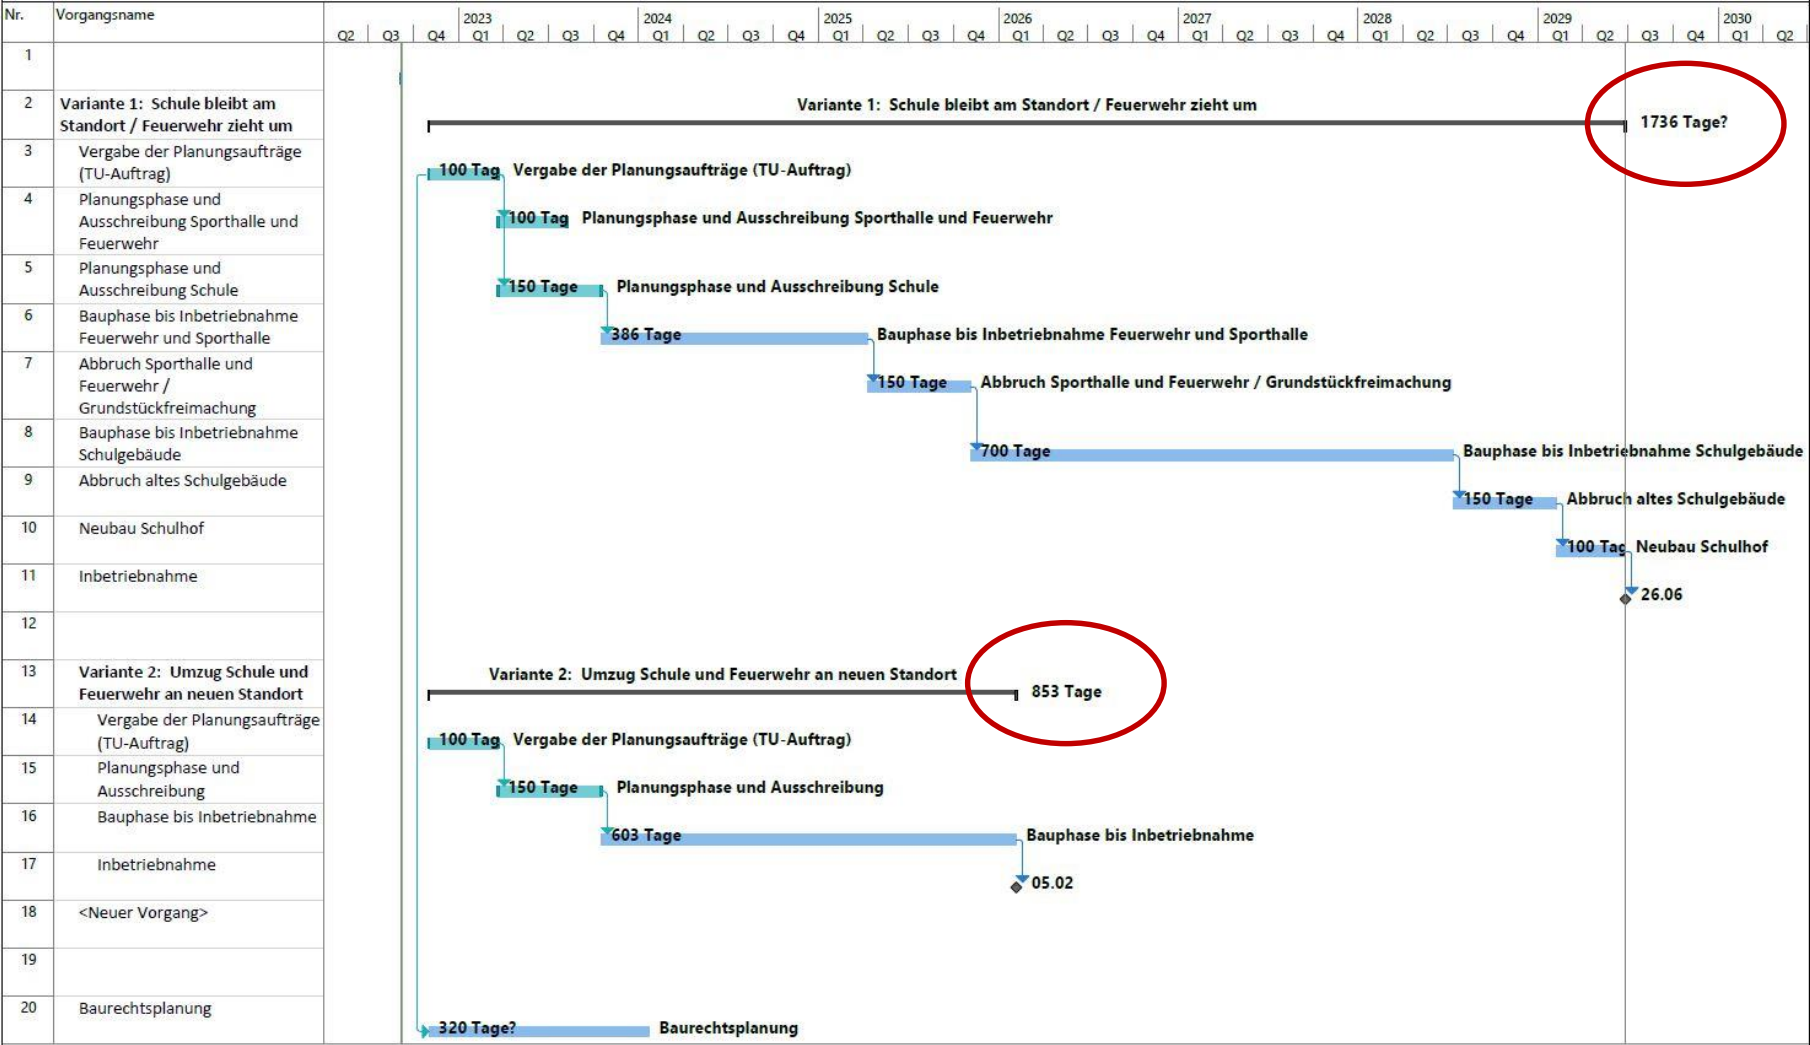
| Nr. | Vorgangsname |
|---|---|
| 1 | |
| 2 | Variante 1: Schule bleibt am Standort / Feuerwehr zieht um |
| 3 | Vergabe der Planungsaufträge (TU-Auftrag) |
| 4 | Planungsphase und Ausschreibung Sporthalle und Feuerwehr |
| 5 | Planungsphase und Ausschreibung Schule |
| 6 | Bauphase bis Inbetriebnahme Feuerwehr und Sporthalle |
| 7 | Abbruch Sporthalle und Feuerwehr / Grundstückfreimachung |
| 8 | Bauphase bis Inbetriebnahme Schulgebäude |
| 9 | Abbruch altes Schulgebäude |
| 10 | Neubau Schulhof |
| 11 | Inbetriebnahme |
| 12 | |
| 13 | Variante 2: Umzug Schule und Feuerwehr an neuen Standort |
| 14 | Vergabe der Planungsaufträge (TU-Auftrag) |
| 15 | Planungsphase und Ausschreibung |
| 16 | Bauphase bis Inbetriebnahme |
| 17 | Inbetriebnahme |
| 18 | <Neuer Vorgang> |
| 19 | |
| 20 | Baurechtsplanung |

Q2 Q3 Q4 2023 Q1 Q2 Q3 Q4 2024 Q1 Q2 Q3 Q4 2025 Q1 Q2 Q3 Q4 2026 Q1 Q2 Q3 Q4 2027 Q1 Q2 Q3 Q4 2028 Q1 Q2 Q3 Q4 2029 Q1 Q2 Q3 Q4 2030 Q1 Q2

Variante 1: Schule bleibt am Standort / Feuerwehr zieht um
1736 Tage?
100 Tag Vergabe der Planungsaufträge (TU-Auftrag)
100 Tag Planungsphase und Ausschreibung Sporthalle und Feuerwehr
150 Tage Planungsphase und Ausschreibung Schule
386 Tage Bauphase bis Inbetriebnahme Feuerwehr und Sporthalle
150 Tage Abbruch Sporthalle und Feuerwehr / Grundstückfreimachung
700 Tage Bauphase bis Inbetriebnahme Schulgebäude
150 Tage Abbruch altes Schulgebäude
100 Tag Neubau Schulhof
26.06
Variante 2: Umzug Schule und Feuerwehr an neuen Standort
853 Tage
100 Tag Vergabe der Planungsaufträge (TU-Auftrag)
150 Tage Planungsphase und Ausschreibung
603 Tage Bauphase bis Inbetriebnahme
05.02
320 Tage? Baurechtsplanung